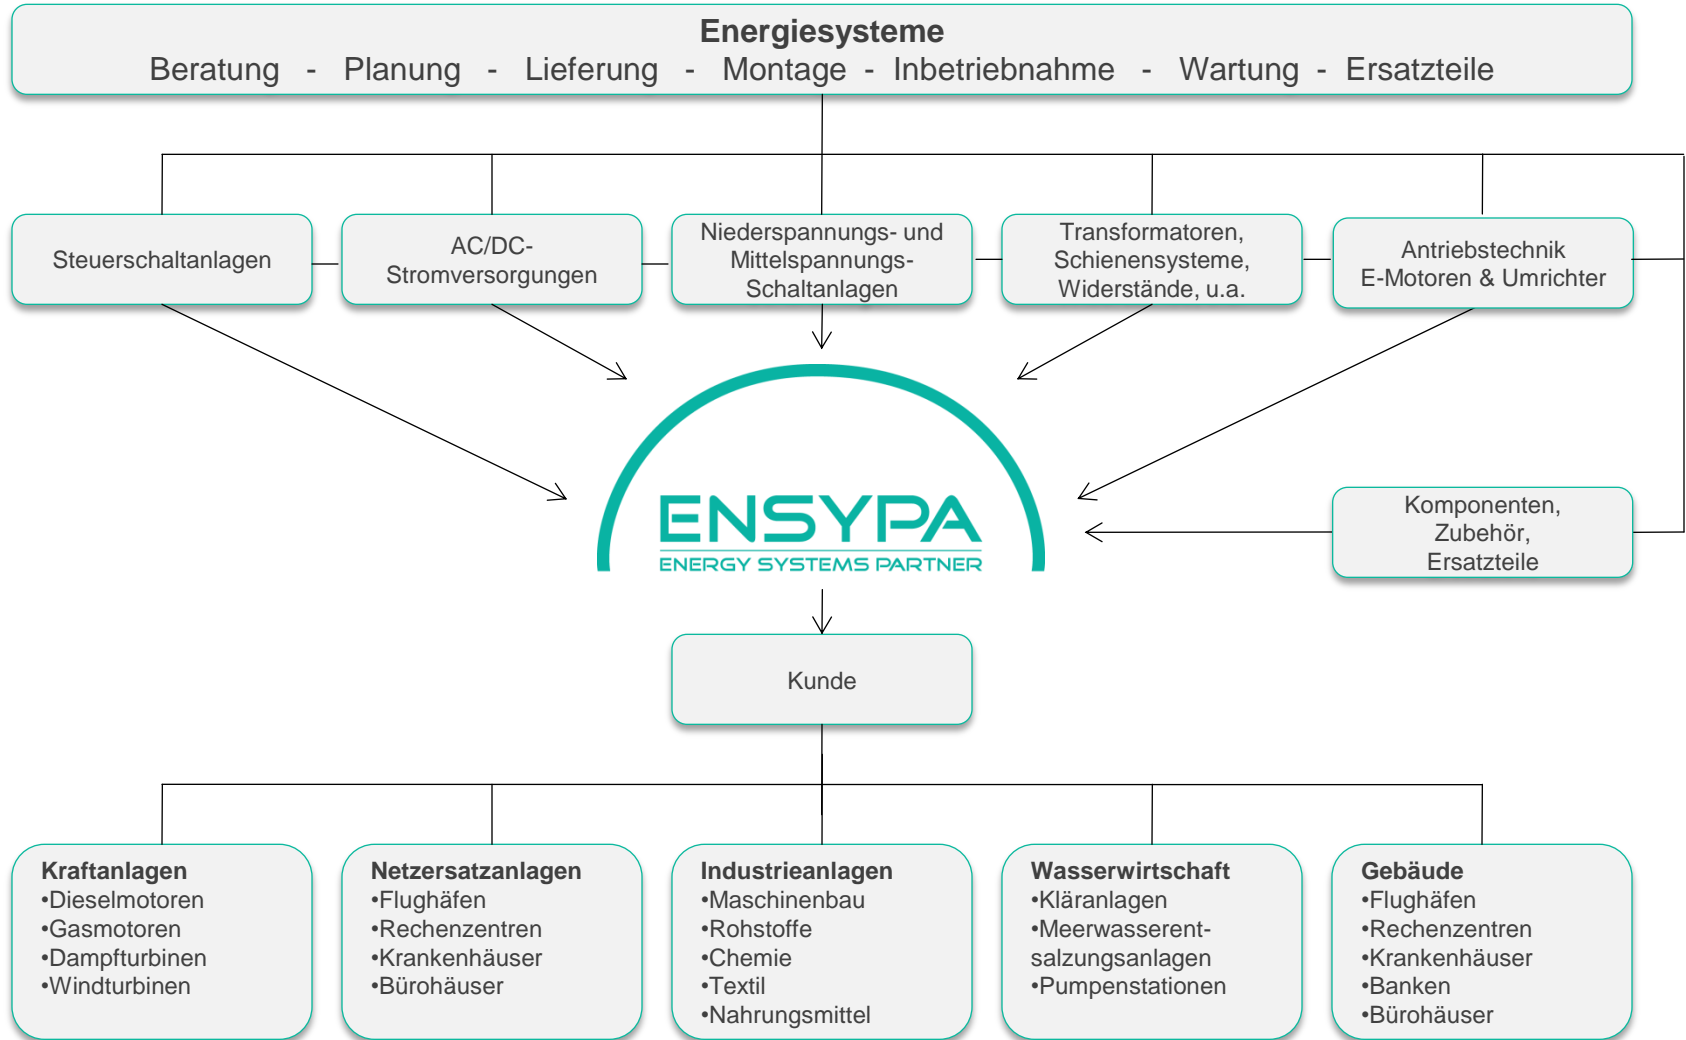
Energiesysteme
Beratung - Planung - Lieferung - Montage - Inbetriebnahme - Wartung - Ersatzteile

Steuerschaltanlagen

AC/DC-Stromversorgungen

Niederspannungs- und Mittelspannungs-Schaltanlagen

Transformatoren, Schienensysteme, Widerstände, u.a.

Antriebstechnik E-Motoren & Umrichter

ENSYPA
ENERGY SYSTEMS PARTNER

Komponenten, Zubehör, Ersatzteile

Kunde

Kraftanlagen
•Dieselmotoren
•Gasmotoren
•Dampfturbinen
•Windturbinen

Netzersatzanlagen
•Flughäfen
•Rechenzentren
•Krankenhäuser
•Bürohäuser

Industrieanlagen
•Maschinenbau
•Rohstoffe
•Chemie
•Textil
•Nahrungsmittel

Wasserwirtschaft
•Kläranlagen
•Meerwasserentsalzungsanlagen
•Pumpenstationen

Gebäude
•Flughäfen
•Rechenzentren
•Krankenhäuser
•Banken
•Bürohäuser